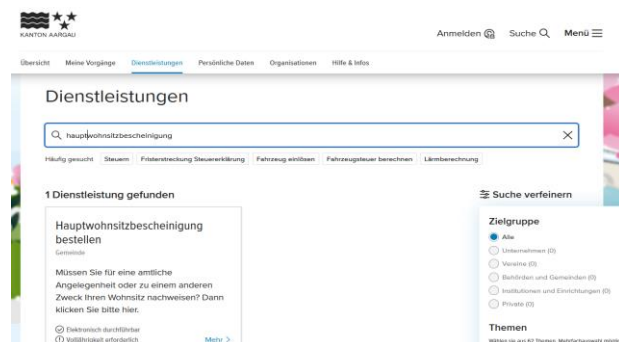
KANTON AARGAU

Anmelden Suche Menü

Übersicht Meine Vorgänge Dienstleistungen Persönliche Daten Organisationen Hilfe & Infos

Dienstleistungen

hauptwohnsitzbescheinigung

Häufig gesucht Steuern Fristerstreckung Steuererklärung Fahrzeug einlösen Fahrzeugsteuer berechnen Lärmberechnung

1 Dienstleistung gefunden

Hauptwohnsitzbescheinigung bestellen

Gemeinde

Müssen Sie für eine amtliche Angelegenheit oder zu einem anderen Zweck Ihren Wohnsitz nachweisen? Dann klicken Sie bitte hier.

Elektronisch durchführbar
Volljährigkeit erforderlich

Mehr >

Suche verfeinern

Zielgruppe

Alle
Unternehmen (0)
Vereine (0)
Behörden und Gemeinden (0)
Institutionen und Einrichtungen (0)
Private (0)

Themen

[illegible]